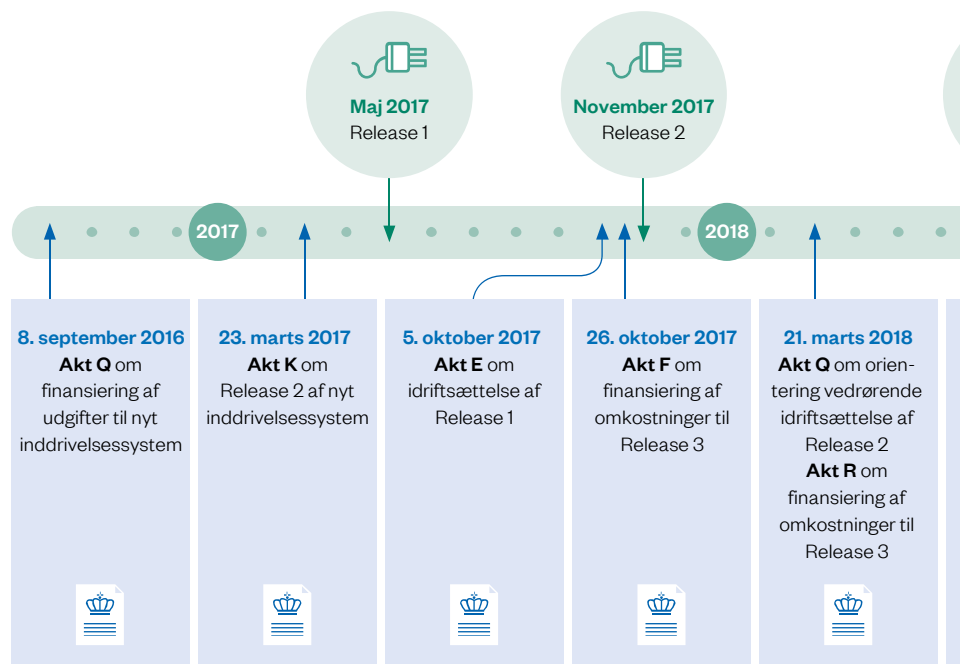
**Maj 2017**
Release 1

**November 2017**
Release 2

2017

2018

**8. september 2016**
**Akt Q** om finansiering af udgifter til nyt inddrivelsessystem

**23. marts 2017**
**Akt K** om Release 2 af nyt inddrivelsessystem

**5. oktober 2017**
**Akt E** om idriftsættelse af Release 1

**26. oktober 2017**
**Akt F** om finansiering af omkostninger til Release 3

**21. marts 2018**
**Akt Q** om orientering vedrørende idriftsættelse af Release 2
**Akt R** om finansiering af omkostninger til Release 3